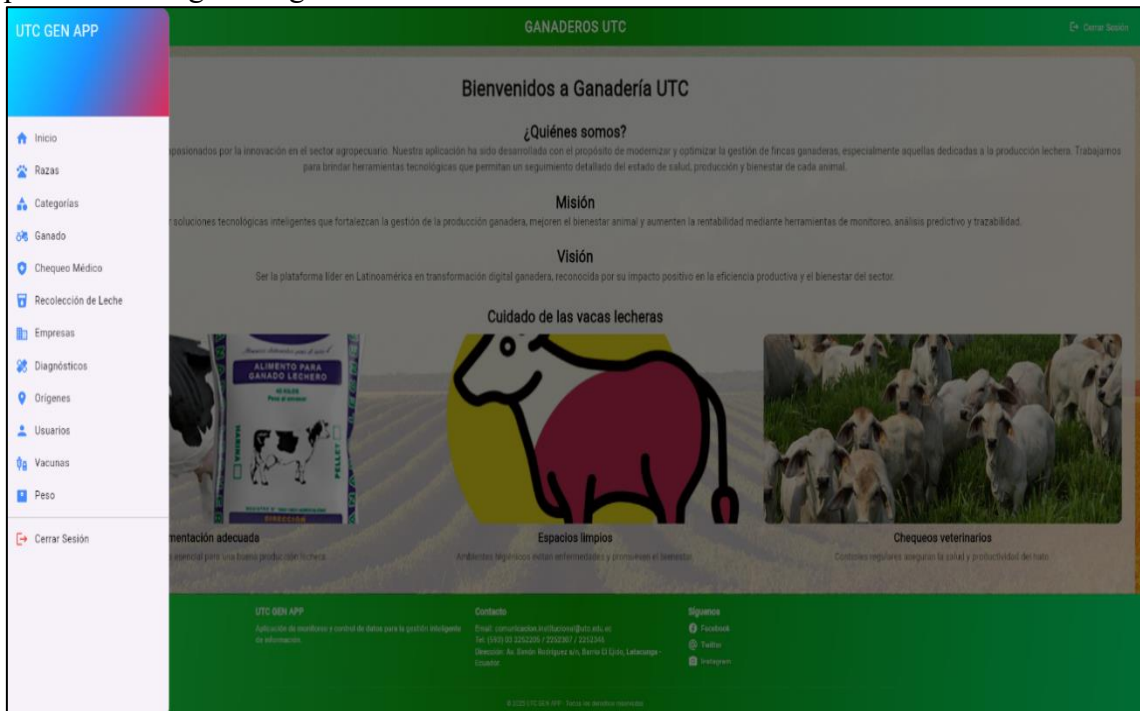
UTC GEN APP

Inicio
Razas
Categorías
Ganado
Chequeo Médico
Recolección de Leche
Empresas
Diagnósticos
Orígenes
Usuarios
Vacunas
Peso
Cerrar Sesión

GANADEROS UTC

Cerrar Sesión

Bienvenidos a Ganadería UTC

¿Quiénes somos?

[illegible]apasionados por la innovación en el sector agropecuario. Nuestra aplicación ha sido desarrollada con el propósito de modernizar y optimizar la gestión de fincas ganaderas, especialmente aquellas dedicadas a la producción lechera. Trabajamos para brindar herramientas tecnológicas que permitan un seguimiento detallado del estado de salud, producción y bienestar de cada animal.

Misión

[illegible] soluciones tecnológicas inteligentes que fortalezcan la gestión de la producción ganadera, mejoren el bienestar animal y aumenten la rentabilidad mediante herramientas de monitoreo, análisis predictivo y trazabilidad.

Visión

Ser la plataforma líder en Latinoamérica en transformación digital ganadera, reconocida por su impacto positivo en la eficiencia productiva y el bienestar del sector.

Cuidado de las vacas lecheras

ALIMENTO PARA GANADO LECHERO

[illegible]mentación adecuada
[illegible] esencial para una buena producción lechera.

Espacios limpios
Ambientes higiénicos evitan enfermedades y promueven el bienestar.

Chequeos veterinarios
Controles regulares aseguran la salud y productividad del hato.

UTC GEN APP
Aplicación de monitoreo y control de datos para la gestión inteligente de información.

Contacto
Email: comunicacion.institucional@utc.edu.ec
Tel: (593) 03 2252205 / 2252307 / 2252346
Dirección: Av. Simón Rodríguez s/n, Barrio El Ejido, Latacunga - Ecuador.

Síguenos
Facebook
Twitter
Instagram

© 2025 UTC GEN APP - Todos los derechos reservados